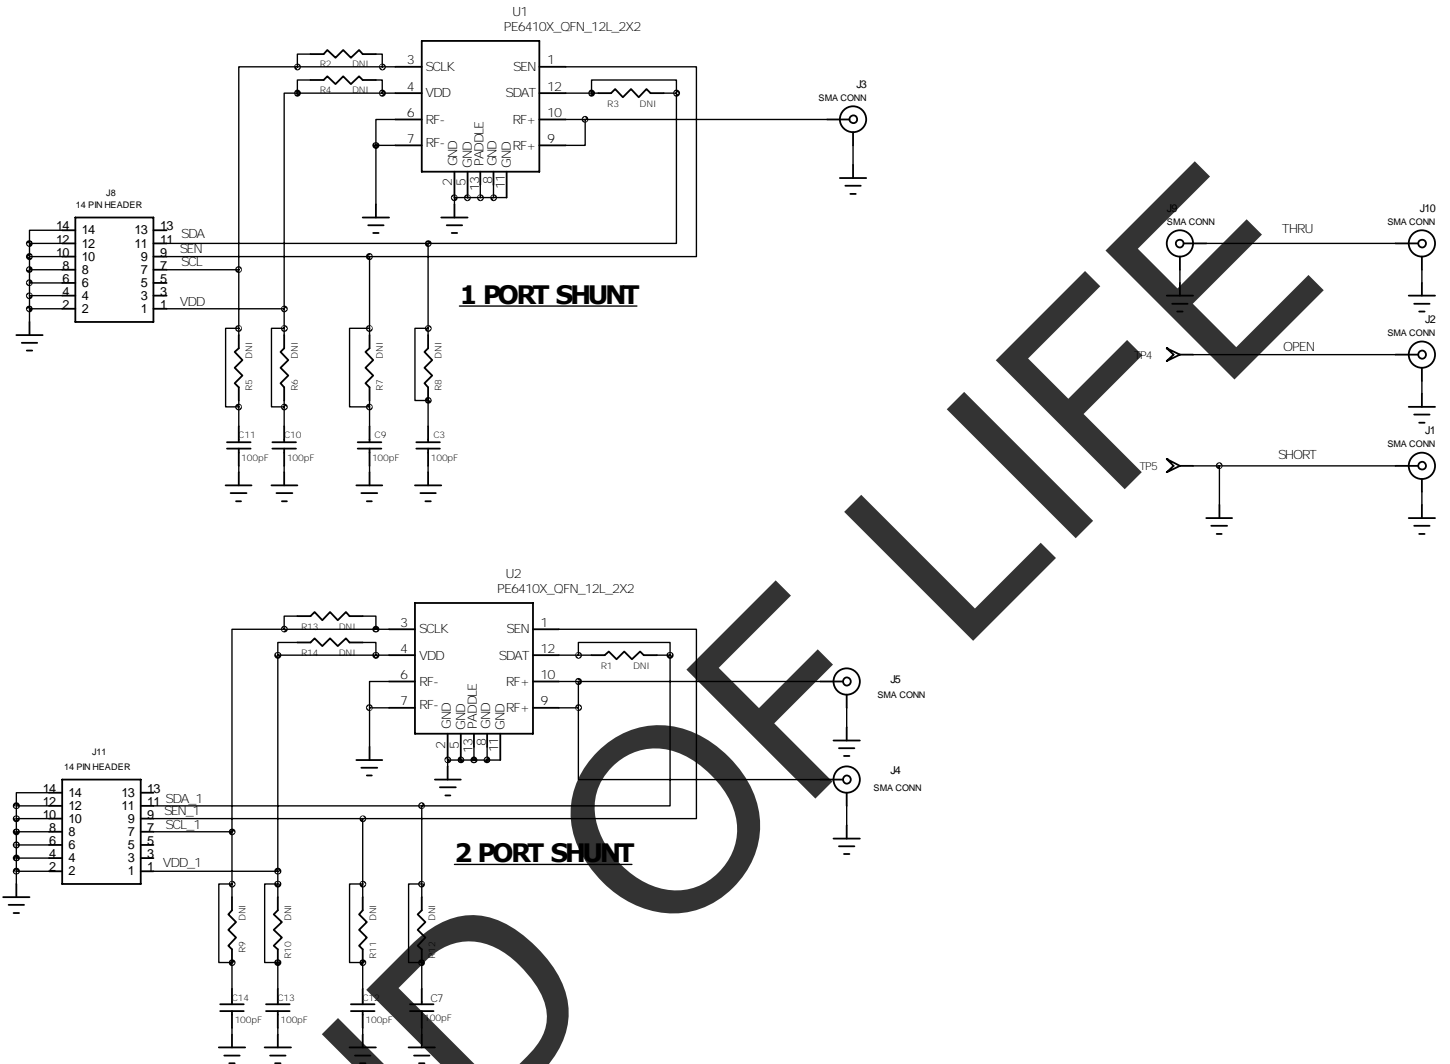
U1
PE6410X_QFN_12L_2X2

R2 DNI
R4 DNI
3 SCLK
4 VDD
6 RF-
7 RF-
SEN 1
SDAT 12
RF+ 10
RF+ 9
R3 DNI
GND GND PADDLE GND GND
2 5 13 8 11

J3
SMA CONN

J8
14 PIN HEADER
14 14 13 13
12 12 11 11
10 10 9 9
8 8 7 7
6 6 5 5
4 4 3 3
2 2 1 1
SDA
SEN
SCL
VDD

1 PORT SHUNT

DNI R5
DNI R6
DNI R7
DNI R8
C11 100pF
C10 100pF
C9 100pF
C3 100pF

J9
SMA CONN
THRU
J10
SMA CONN
J2
SMA CONN
TP4
OPEN
J1
SMA CONN
TP5
SHORT

U2
PE6410X_QFN_12L_2X2

R13 DNI
R14 DNI
3 SCLK
4 VDD
6 RF-
7 RF-
SEN 1
SDAT 12
RF+ 10
RF+ 9
R1 DNI
GND GND PADDLE GND GND
2 5 13 8 11

J5
SMA CONN
J4
SMA CONN

J11
14 PIN HEADER
14 14 13 13
12 12 11 11
10 10 9 9
8 8 7 7
6 6 5 5
4 4 3 3
2 2 1 1
SDA_1
SEN_1
SCL_1
VDD_1

2 PORT SHUNT

DNI R9
DNI R10
DNI R11
DNI R12
C14 100pF
C13 100pF
C1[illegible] 100pF
C7 100pF

END OF LIFE